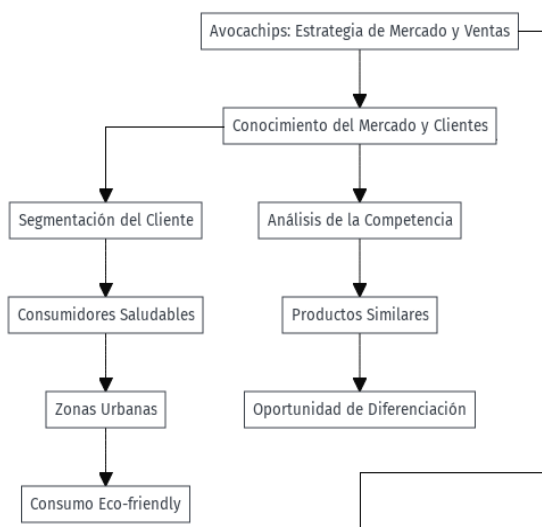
Avocachips: Estrategia de Mercado y Ventas

Conocimiento del Mercado y Clientes

Segmentación del Cliente

Análisis de la Competencia

Consumidores Saludables

Productos Similares

Zonas Urbanas

Oportunidad de Diferenciación

Consumo Eco-friendly